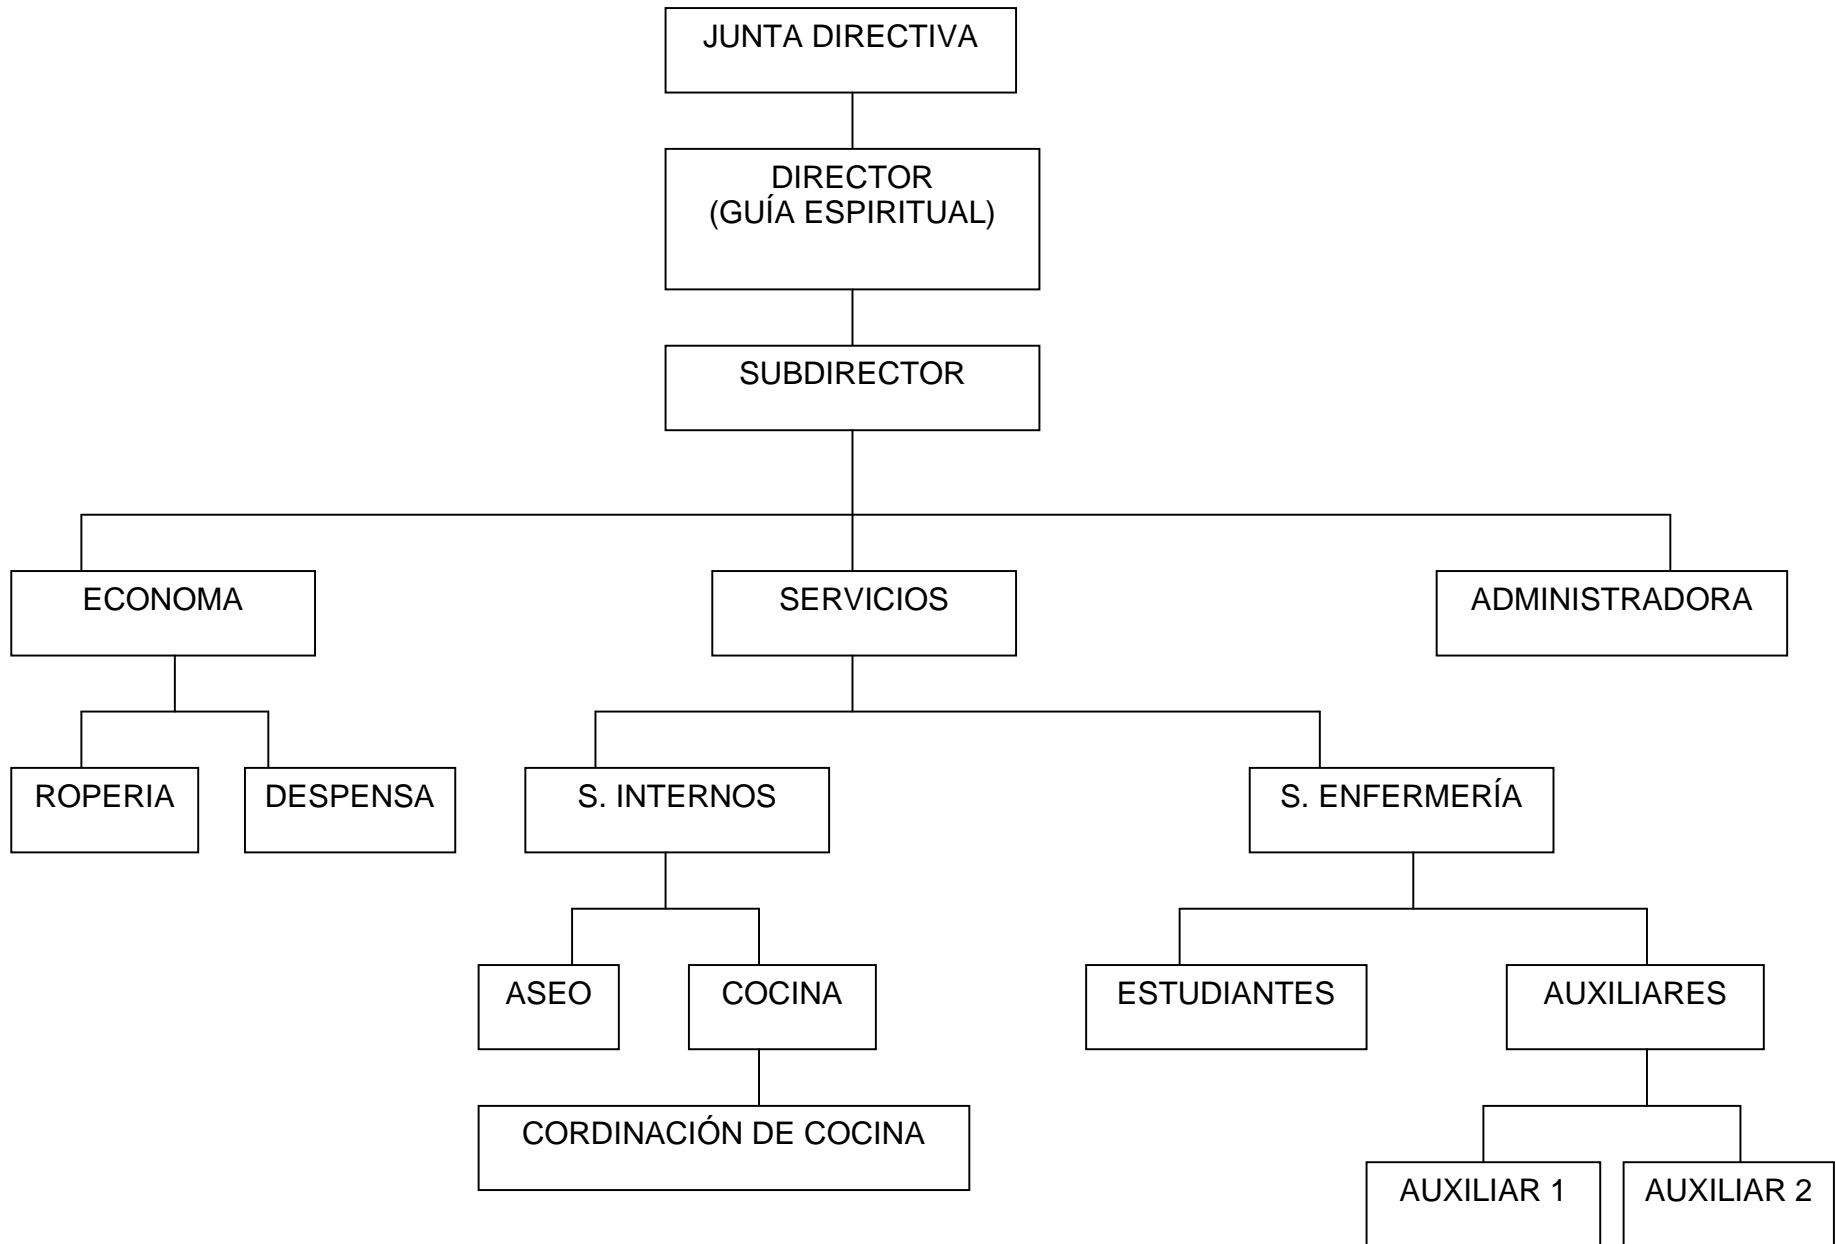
JUNTA DIRECTIVA

DIRECTOR
(GUÍA ESPIRITUAL)

SUBDIRECTOR

ECONOMA

SERVICIOS

ADMINISTRADORA

ROPERIA

DESPENSA

S. INTERNOS

S. ENFERMERÍA

ASEO

COCINA

ESTUDIANTES

AUXILIARES

CORDINACIÓN DE COCINA

AUXILIAR 1

AUXILIAR 2